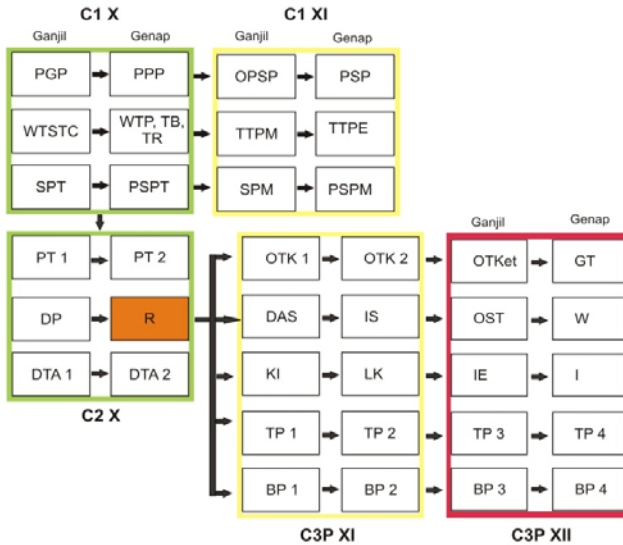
C1 X
Ganjil
Genap
PGP
PPP
WTSTC
WTP, TB, TR
SPT
PSPT

C1 XI
Ganjil
Genap
OPSP
PSP
TTPM
TTPE
SPM
PSPM

PT 1
PT 2
DP
R
DTA 1
DTA 2
C2 X

OTK 1
OTK 2
DAS
IS
KI
LK
TP 1
TP 2
BP 1
BP 2
C3P XI

Ganjil
Genap
OTKet
GT
OST
W
IE
I
TP 3
TP 4
BP 3
BP 4
C3P XII